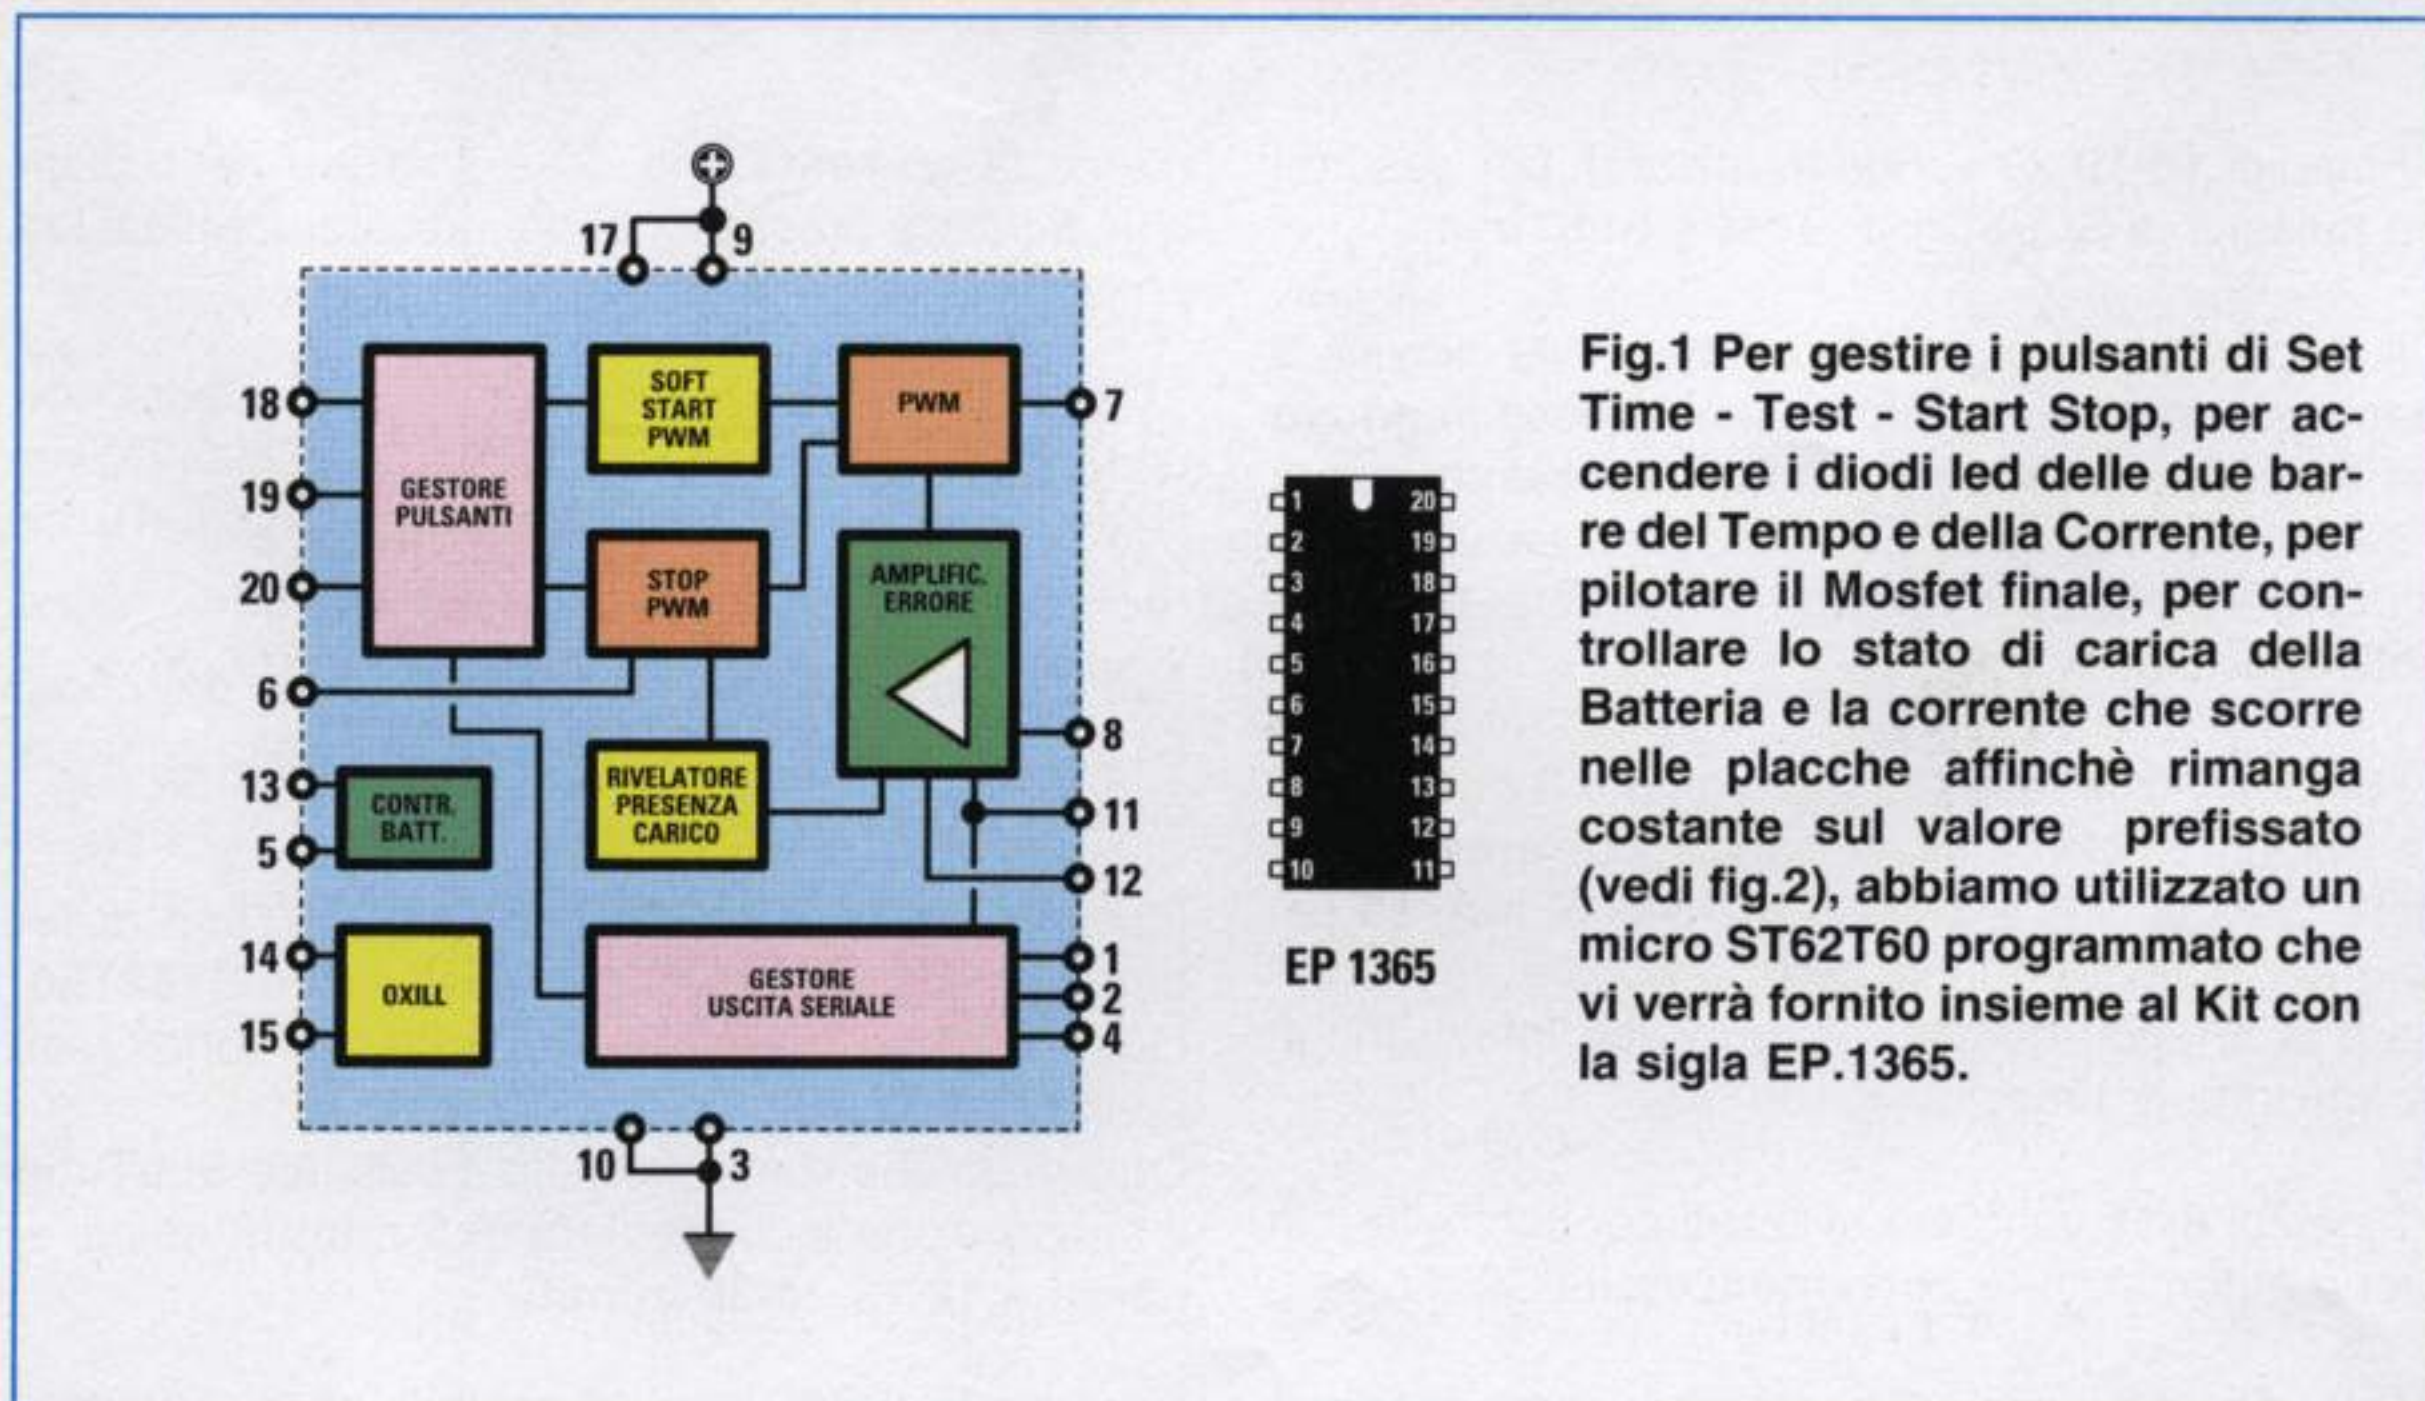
17 9

18 19 20 6 13 5 14 15

GESTORE PULSANTI

SOFT START PWM

PWM

STOP PWM

AMPLIFIC. ERRORE

RIVELATORE PRESENZA CARICO

CONTR. BATT.

OXILL

GESTORE USCITA SERIALE

7 8 11 12 1 2 4

10 3

1 2 3 4 5 6 7 8 9 10
20 19 18 17 16 15 14 13 12 11

EP 1365

Fig.1 Per gestire i pulsanti di Set Time - Test - Start Stop, per accendere i diodi led delle due barre del Tempo e della Corrente, per pilotare il Mosfet finale, per controllare lo stato di carica della Batteria e la corrente che scorre nelle placche affinchè rimanga costante sul valore prefissato (vedi fig.2), abbiamo utilizzato un micro ST62T60 programmato che vi verrà fornito insieme al Kit con la sigla EP.1365.